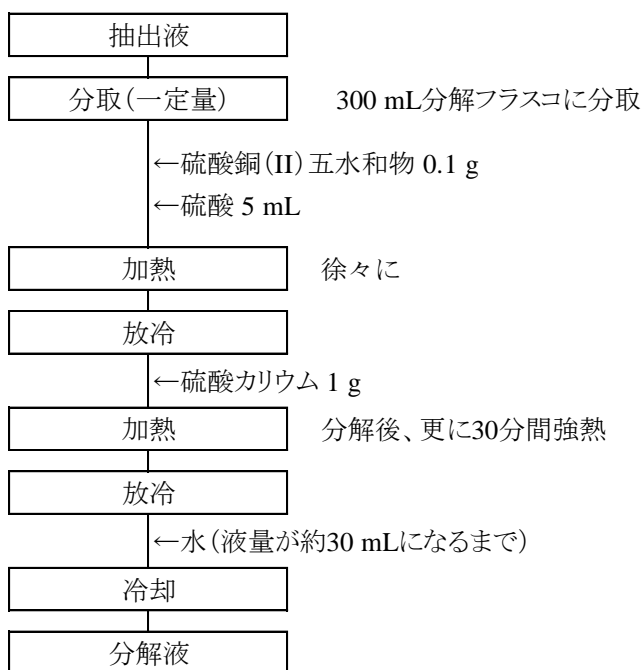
抽出液

分取(一定量)　　300 mL分解フラスコに分取

←硫酸銅(II)五水和物 0.1 g

←硫酸 5 mL

加熱　　徐々に

放冷

←硫酸カリウム 1 g

加熱　　分解後、更に30分間強熱

放冷

←水(液量が約30 mLになるまで)

冷却

分解液